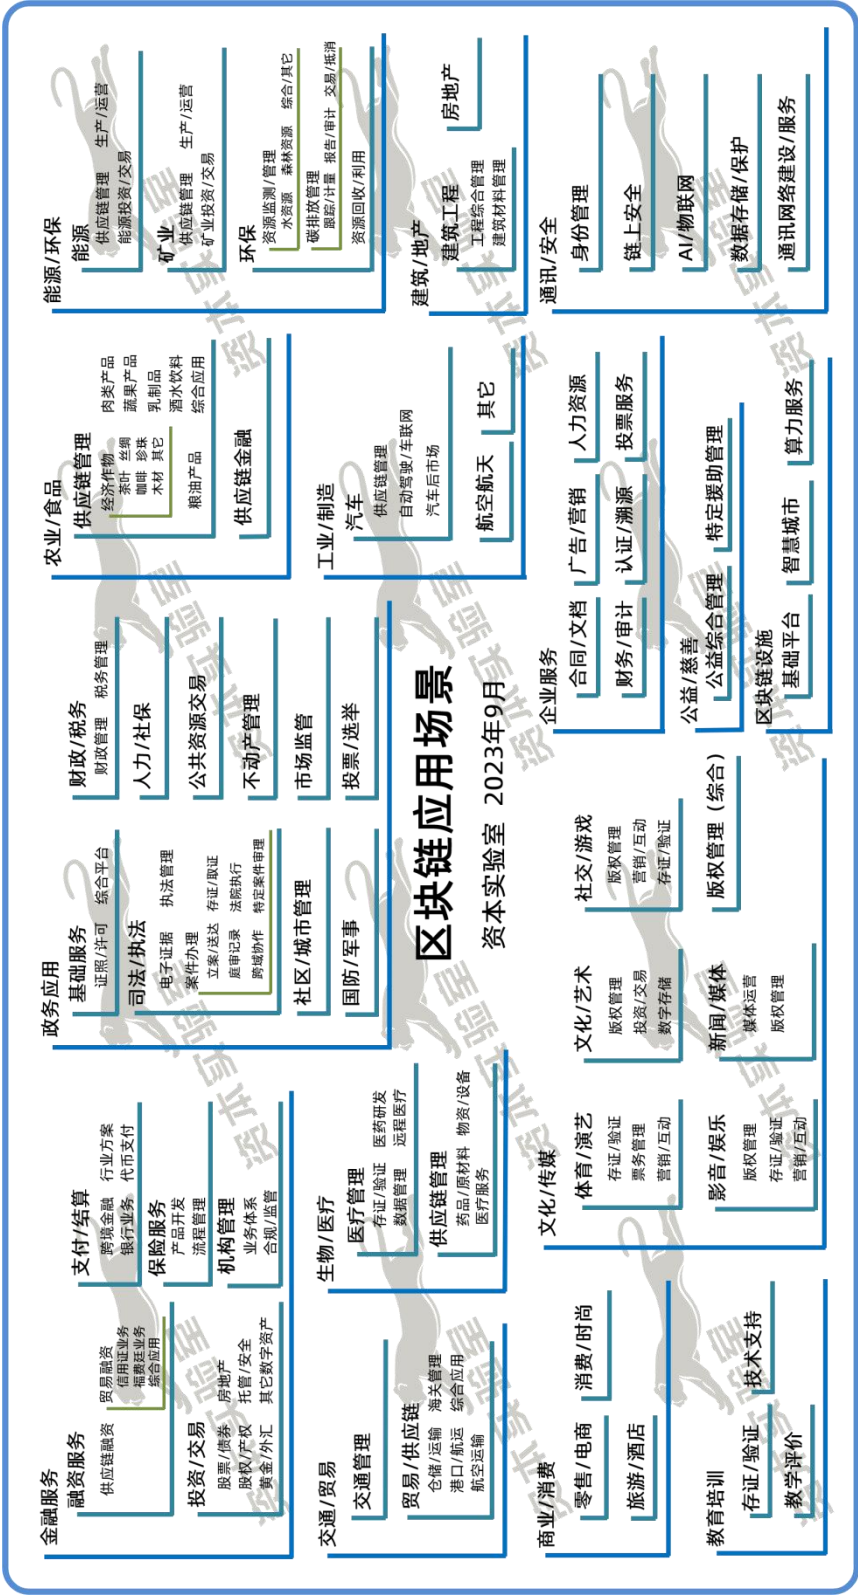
区块链应用场景
资本实验室 2023年9月

能源/环保
能源
供应链管理 生产/运营
能源投资/交易
矿业
供应链管理 生产/运营
矿业投资/交易
环保
资源监测/管理 综合/其它
水资源 森林资源
碳排放管理
跟踪/计量 报告/审计 交易/抵消
资源回收/利用

建筑/地产
建筑工程
工程综合管理
建筑材料管理
房地产

通讯/安全
身份管理
链上安全
AI/物联网
数据存储/保护
通讯网络建设/服务

农业/食品
供应链管理
经济作物 肉类产品
茶叶 丝绸 蔬果产品
咖啡 珍珠 乳制品
木材 其它 酒水饮料
粮油产品 综合应用
供应链金融

工业/制造
汽车
供应链管理
自动驾驶/车联网
汽车后市场
航空航天
其它

企业服务
合同/文档
财务/审计
广告/营销
认证/溯源
人力资源
投票服务

公益/慈善
公益综合管理
特定援助管理

区块链设施
基础平台
智慧城市
算力服务

政务应用
财政/税务
财政管理 税务管理
人力/社保
公共资源交易
不动产管理
市场监管
投票/选举
基础服务
证照/许可 综合平台
司法/执法
电子证据 执法管理
案件办理
立案/送达 存证/取证
庭审记录 法院执行
跨域协作 特定案件审理
社区/城市管理
国防/军事

文化/传媒
社交/游戏
版权管理
营销/互动
存证/验证
版权管理（综合）
文化/艺术
版权管理
投资/交易
数字存储
新闻/媒体
媒体运营
版权管理
体育/演艺
存证/验证
票务管理
营销/互动
影音/娱乐
版权管理
存证/验证
营销/互动

金融服务
融资服务
供应链融资
贸易融资
信用证业务
福费廷业务
综合应用
支付/结算
跨境金融 行业方案
银行业务 代币支付
保险服务
产品开发
流程管理
机构管理
业务体系
合规/监管
投资/交易
股票/债券 房地产
股权/产权 托管/安全
黄金/外汇 其它数字资产

生物/医疗
医疗管理
存证/验证 医药研发
数据管理 远程医疗
供应链管理
药品/原材料 物资/设备
医疗服务

交通/贸易
交通管理
贸易/供应链
仓储/运输 海关管理
港口/航运 综合应用
航空运输

商业/消费
零售/电商
消费/时尚
旅游/酒店

教育培训
存证/验证
技术支持
教学评价